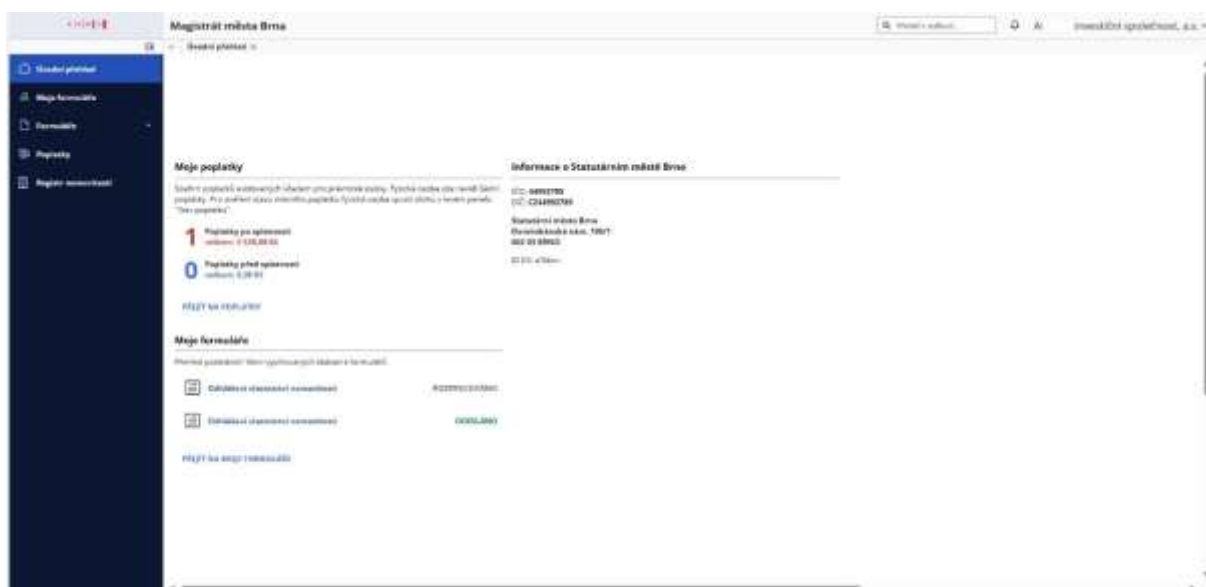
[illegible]

Magistrát města Brna

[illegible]

Investiční společnost, a.s.

Úvodní přehled

Úvodní přehled

Moje formuláře

Formuláře

Poplatky

Registr nemovitostí

Moje poplatky

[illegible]

1 Poplatky po splatnosti
celkem: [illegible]

0 Poplatky před splatností
celkem: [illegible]

PŘEJÍT NA POPLATKY

Moje formuláře

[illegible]

Oznámení vlastnictví nemovitosti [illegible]

Oznámení vlastnictví nemovitosti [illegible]

PŘEJÍT NA MOJE FORMULÁŘE

Informace o Statutárním městě Brno

IČO: 44992785
DIČ: CZ44992785

Statutární město Brno
Dominikánské nám. 196/1
602 00 BRNO

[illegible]